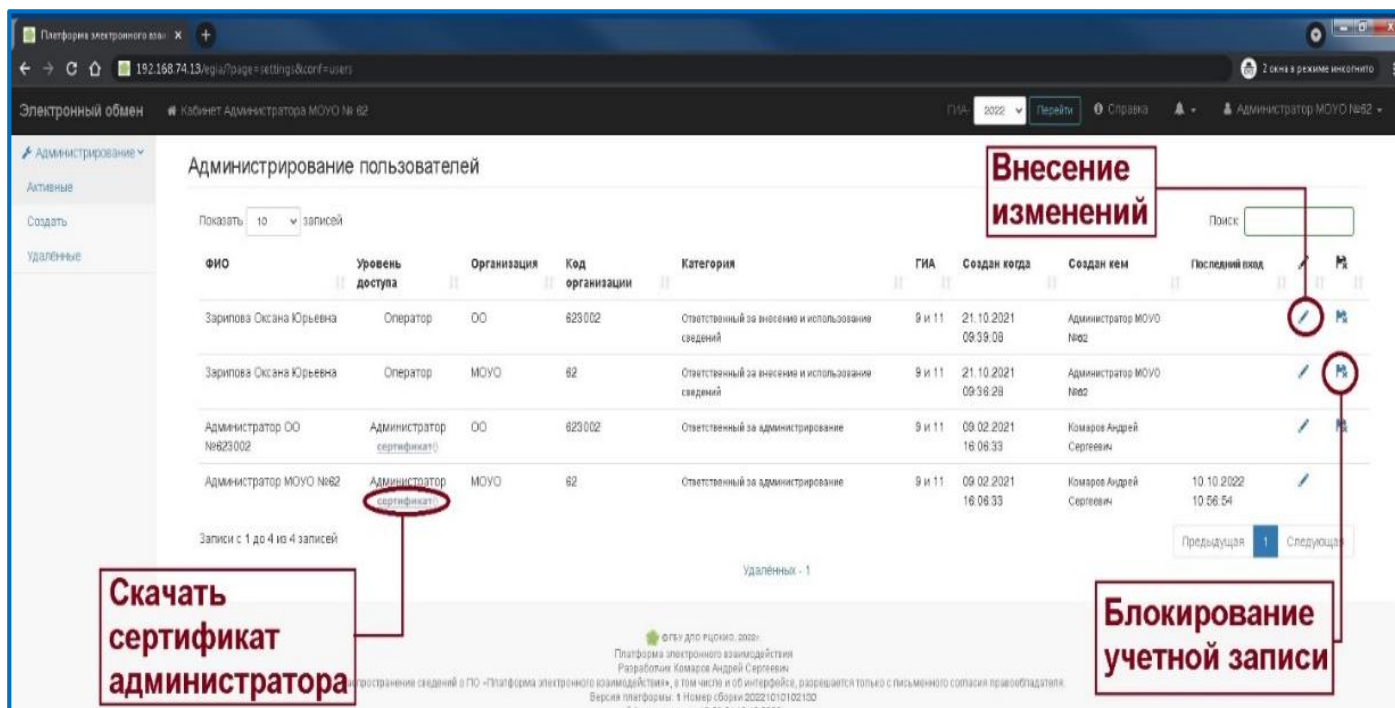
Платформа электронного взаи ×

192.168.74.13/egia/?page=settings&conf=users

2 окна в режиме инкогнито

Электронный обмен   Кабинет Администратора МОУО № 62   ГИА: 2022   Перейти   Справка   Администратор МОУО №62

Администрирование
Активные
Создать
Удалённые

Администрирование пользователей

Внесение изменений

Показать 10 записей   Поиск:

| ФИО | Уровень доступа | Организация | Код организации | Категория | ГИА | Создан когда | Создан кем | Последний вход | | |
|---|---|---|---|---|---|---|---|---|---|---|
| Зарипова Оксана Юрьевна | Оператор | ОО | 623002 | Ответственный за внесение и использование сведений | 9 и 11 | 21.10.2021 09:39:08 | Администратор МОУО №62 | | | |
| Зарипова Оксана Юрьевна | Оператор | МОУО | 62 | Ответственный за внесение и использование сведений | 9 и 11 | 21.10.2021 09:36:28 | Администратор МОУО №62 | | | |
| Администратор ОО №623002 | Администратор сертификат | ОО | 623002 | Ответственный за администрирование | 9 и 11 | 09.02.2021 16:06:33 | Комаров Андрей Сергеевич | | | |
| Администратор МОУО №62 | Администратор сертификат | МОУО | 62 | Ответственный за администрирование | 9 и 11 | 09.02.2021 16:06:33 | Комаров Андрей Сергеевич | 10.10.2022 10:56:54 | | |

Записи с 1 до 4 из 4 записей   Предыдущая 1 Следующая

Удалённых - 1

Скачать сертификат администратора

Блокирование учетной записи

ФГБУ ДПО РЦОКИО, 2022г.
Платформа электронного взаимодействия
Разработчик Комаров Андрей Сергеевич
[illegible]пространение сведений о ПО «Платформа электронного взаимодействия», в том числе и об интерфейсе, разрешается только с письменного согласия правообладателя.
Версия платформы: 1 Номер сборки 20221010102130